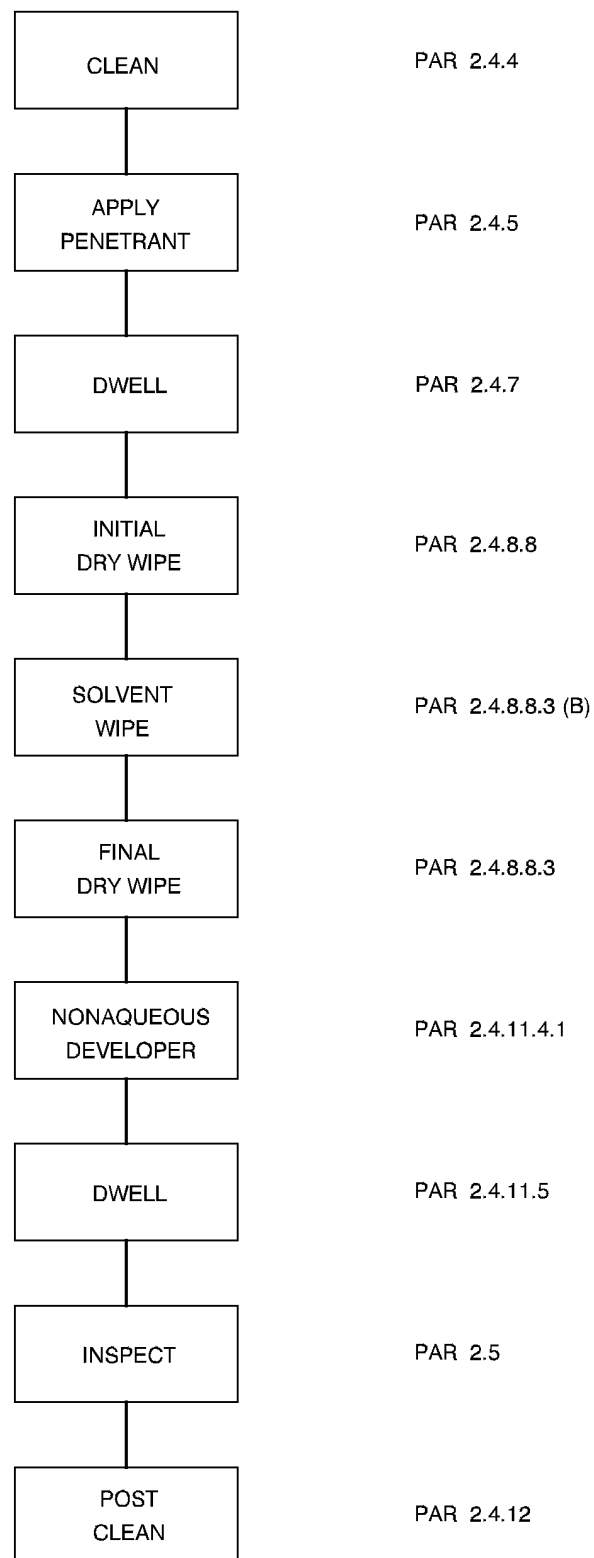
CLEAN
PAR 2.4.4

APPLY PENETRANT
PAR 2.4.5

DWELL
PAR 2.4.7

INITIAL DRY WIPE
PAR 2.4.8.8

SOLVENT WIPE
PAR 2.4.8.8.3 (B)

FINAL DRY WIPE
PAR 2.4.8.8.3

NONAQUEOUS DEVELOPER
PAR 2.4.11.4.1

DWELL
PAR 2.4.11.5

INSPECT
PAR 2.5

POST CLEAN
PAR 2.4.12